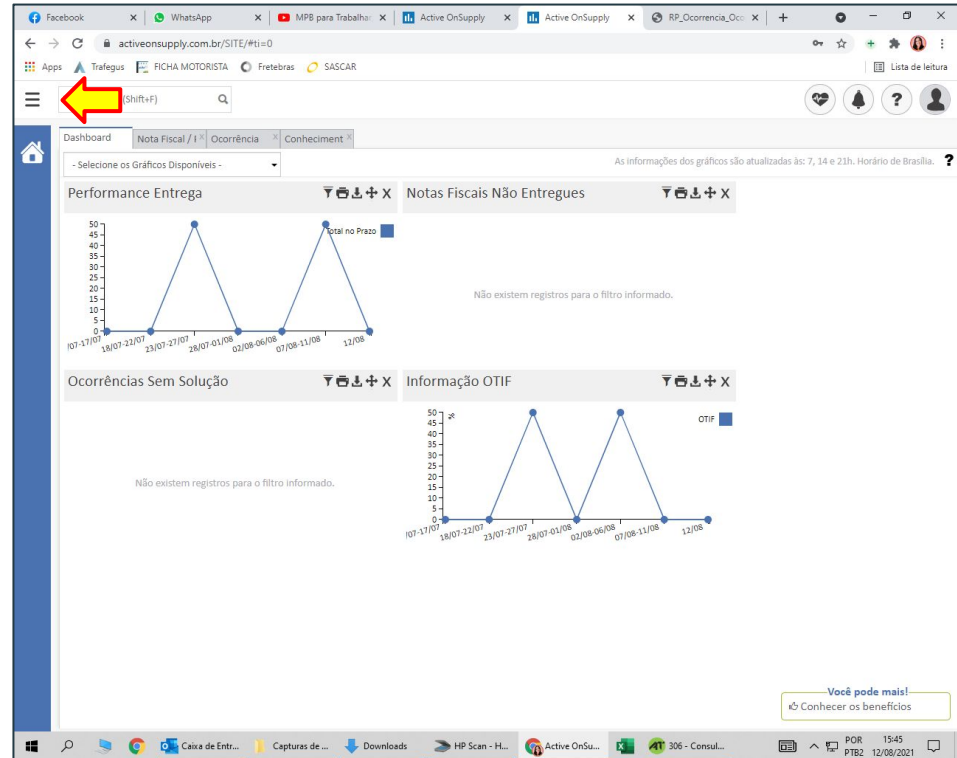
Facebook ×
WhatsApp ×
MPB para Trabalhar ×
Active OnSupply ×
Active OnSupply ×
RP_Ocorrencia_Oco ×
+

activeonsupply.com.br/SITE/#ti=0

Apps Trafegus FICHA MOTORISTA Fretebras SASCAR Lista de leitura

(Shift+F)

Dashboard | Nota Fiscal / I × | Ocorrência × | Conheciment ×

- Selecione os Gráficos Disponíveis -

As informações dos gráficos são atualizadas às: 7, 14 e 21h. Horário de Brasília. ?

Performance Entrega

50
45
40
35
30
25
20
15
10
5
0

Total no Prazo

/07-17/07 18/07-22/07 23/07-27/07 28/07-01/08 02/08-06/08 07/08-11/08 12/08

Notas Fiscais Não Entregues

Não existem registros para o filtro informado.

Ocorrências Sem Solução

Não existem registros para o filtro informado.

Informação OTIF

50
45
40
35
30
25
20
15
10
5
0

%

OTIF

/07-17/07 18/07-22/07 23/07-27/07 28/07-01/08 02/08-06/08 07/08-11/08 12/08

Você pode mais!
Conhecer os benefícios

Caixa de Entr... Capturas de ... Downloads HP Scan - H... Active OnSu... 306 - Consul...
POR PTB2 15:45 12/08/2021